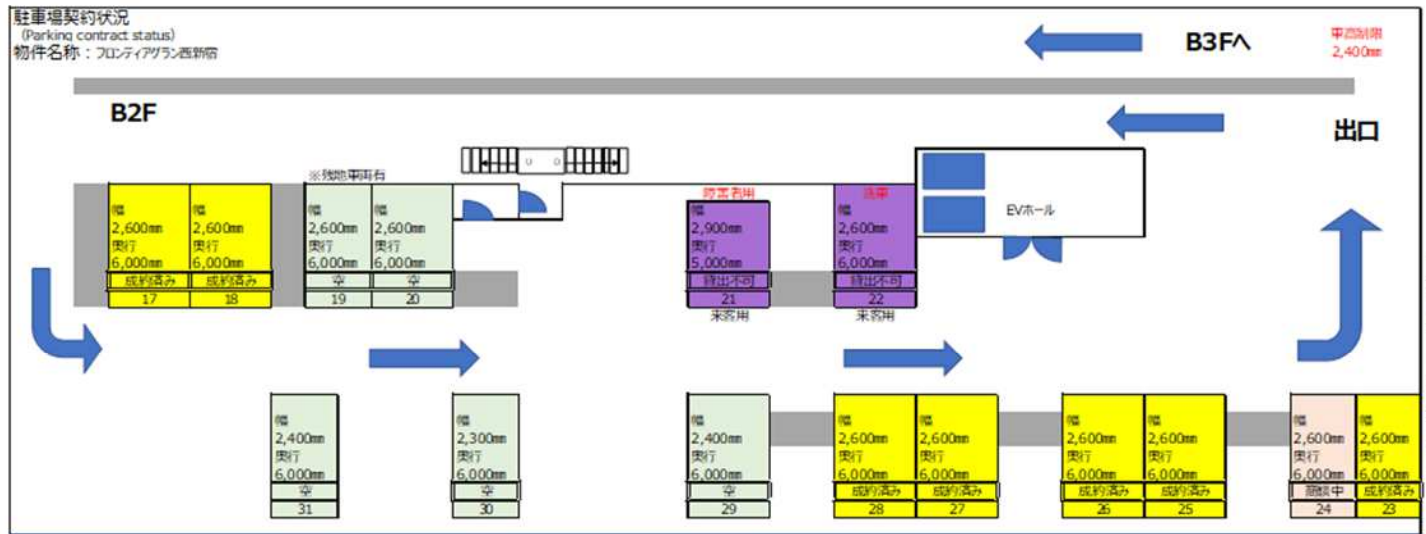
駐車場契約状況
(Parking contract status)
物件名称：フロンティアグラン西新宿

B3Fへ

車高制限
2,400mm

B2F

出口

※残置車両有

| 幅 2,600mm 奥行 6,000mm | 幅 2,600mm 奥行 6,000mm |
|---|---|
| 成約済み | 成約済み |
| 17 | 18 |

| 幅 2,600mm 奥行 6,000mm | 幅 2,600mm 奥行 6,000mm |
|---|---|
| 空 | 空 |
| 19 | 20 |

防災利用
幅 2,900mm 奥行 5,000mm
貸出不可
21
来客用

法車
幅 2,600mm 奥行 6,000mm
貸出不可
22
来客用

EVホール

| 幅 2,400mm 奥行 6,000mm |
|---|
| 空 |
| 31 |

| 幅 2,300mm 奥行 6,000mm |
|---|
| 空 |
| 30 |

| 幅 2,400mm 奥行 6,000mm |
|---|
| 空 |
| 29 |

| 幅 2,600mm 奥行 6,000mm | 幅 2,600mm 奥行 6,000mm |
|---|---|
| 成約済み | 成約済み |
| 28 | 27 |

| 幅 2,600mm 奥行 6,000mm | 幅 2,600mm 奥行 6,000mm |
|---|---|
| 成約済み | 成約済み |
| 26 | 25 |

| 幅 2,600mm 奥行 6,000mm | 幅 2,600mm 奥行 6,000mm |
|---|---|
| 商談中 | 成約済み |
| 24 | 23 |